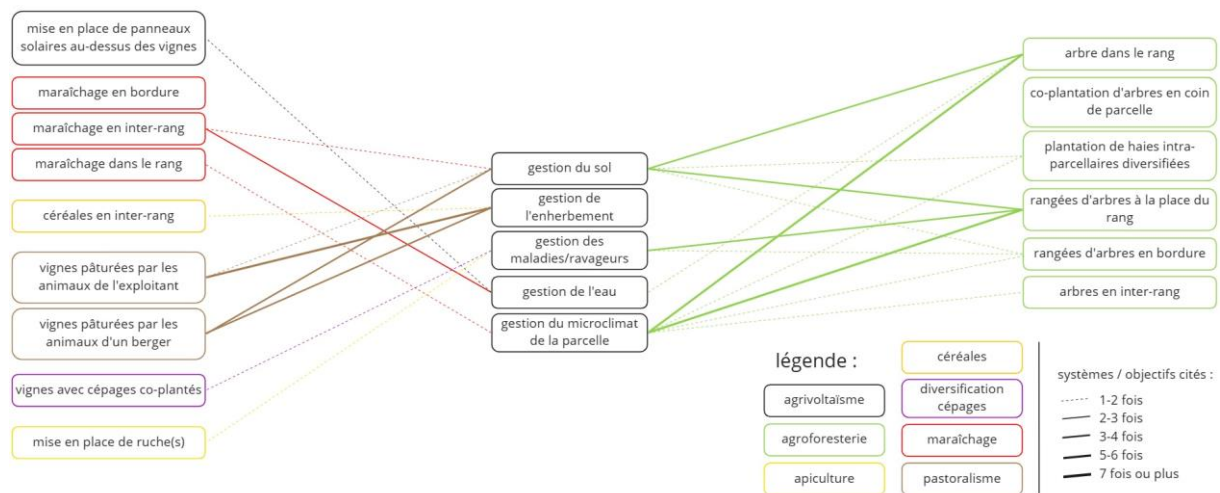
mise en place de panneaux solaires au-dessus des vignes

maraîchage en bordure

maraîchage en inter-rang

maraîchage dans le rang

céréales en inter-rang

vignes pâturées par les animaux de l'exploitant

vignes pâturées par les animaux d'un berger

vignes avec cépages co-plantés

mise en place de ruche(s)

gestion du sol

gestion de l'enherbement

gestion des maladies/ravageurs

gestion de l'eau

gestion du microclimat de la parcelle

arbre dans le rang

co-plantation d'arbres en coin de parcelle

plantation de haies intra-parcellaires diversifiées

rangées d'arbres à la place du rang

rangées d'arbres en bordure

arbres en inter-rang

légende :

agrivoltaïsme

agroforesterie

apiculture

céréales

diversification cépages

maraîchage

pastoralisme

systèmes / objectifs cités :

1-2 fois

2-3 fois

3-4 fois

5-6 fois

7 fois ou plus